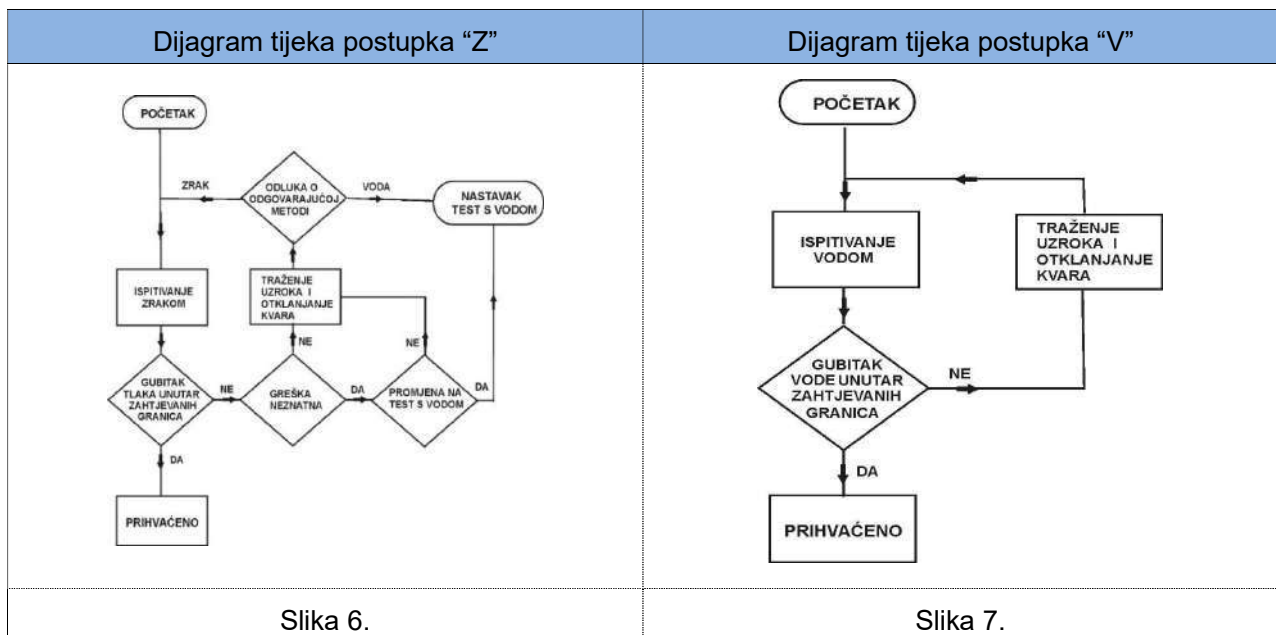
| Dijagram tijeka postupka “Z” | Dijagram tijeka postupka “V” |
|---|---|
| POČETAK ZRAK ODLUKA O ODGOVARAJUĆOJ METODI VODA NASTAVAK TEST S VODOM ISPITIVANJE ZRAKOM TRAŽENJE UZROKA I OTKLANJANJE KVARA NE NE GUBITAK TLAKA UNUTAR ZAHTJEVANIH GRANICA NE GREŠKA NEZNATNA DA PROMJENA NA TEST S VODOM DA DA PRIHVAĆENO | POČETAK ISPITIVANJE VODOM TRAŽENJE UZROKA I OTKLANJANJE KVARA GUBITAK VODE UNUTAR ZAHTJEVANIH GRANICA NE DA PRIHVAĆENO |
| Slika 6. | Slika 7. |